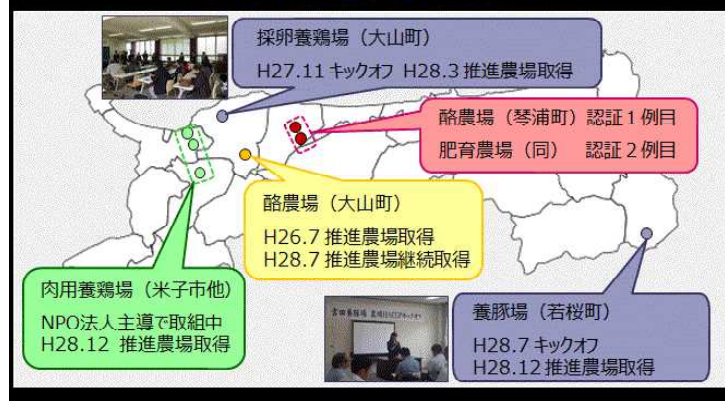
採卵養鶏場（大山町）
H27.11 キックオフ H28.3 推進農場取得

酪農場（琴浦町）認証１例目
肥育農場（同） 認証２例目

酪農場（大山町）
H26.7 推進農場取得
H28.7 推進農場継続取得

肉用養鶏場（米子市他）
NPO法人主導で取組中
H28.12 推進農場取得

養豚場（若桜町）
H28.7 キックオフ
H28.12 推進農場取得